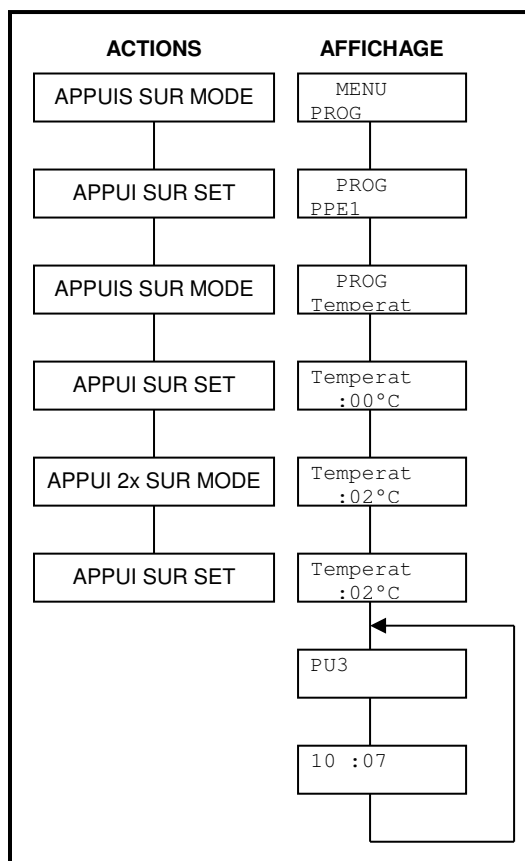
ACTIONS

APPUIS SUR MODE

APPUI SUR SET

APPUIS SUR MODE

APPUI SUR SET

APPUI 2x SUR MODE

APPUI SUR SET

AFFICHAGE

MENU
PROG

PROG
PPE1

PROG
Temperat

Temperat
:00°C

Temperat
:02°C

Temperat
:02°C

PU3

10 :07